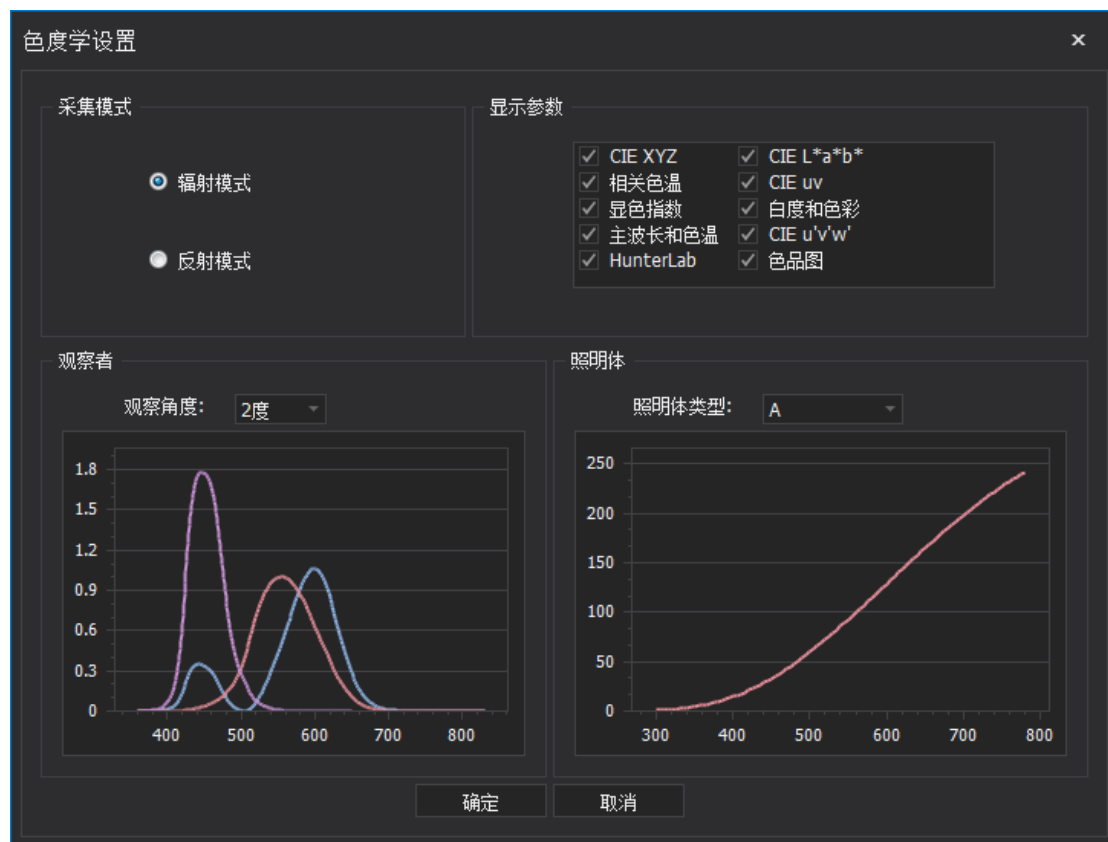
色度学设置

×

采集模式

辐射模式

反射模式

显示参数

CIE XYZ
CIE L*a*b*
相关色温
CIE uv
显色指数
白度和色彩
主波长和色温
CIE u'v'w'
HunterLab
色品图

观察者

观察角度: 2度

1.8
1.5
1.2
0.9
0.6
0.3
0
400 500 600 700 800

照明体

照明体类型: A

250
200
150
100
50
0
300 400 500 600 700 800

确定 取消